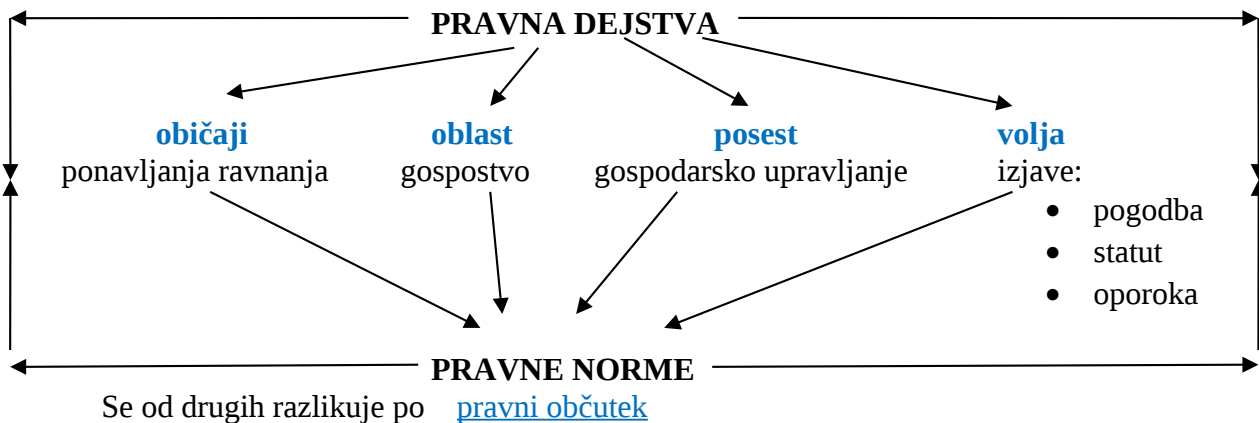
PRAVNA DEJSTVA

**običaji**
ponavljanja ravnanja

**oblast**
gospostvo

**posest**
gospodarsko upravljanje

**volja**
izjave:
- pogodba
- statut
- oporoka

PRAVNE NORME

Se od drugih razlikuje po pravni občutek